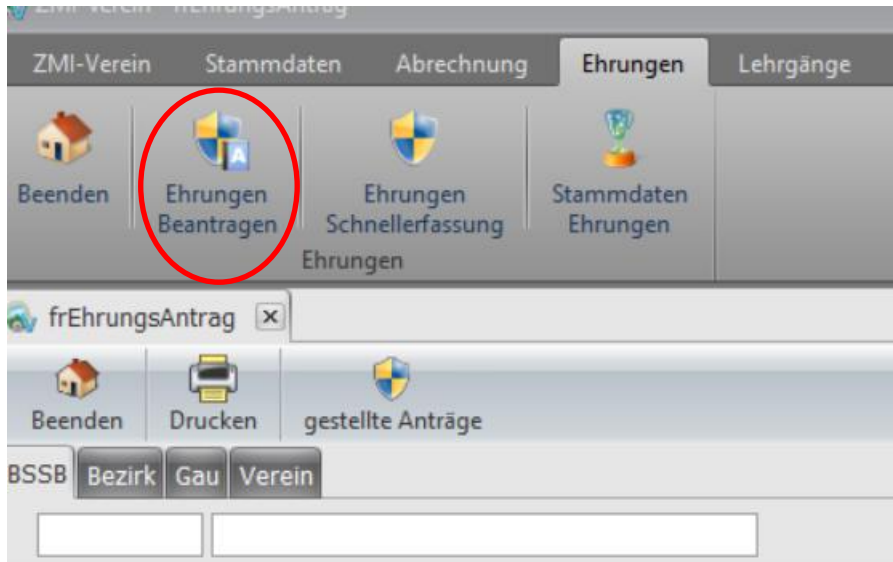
ZMI-Verein - frEhrungsAntrag

ZMI-Verein Stammdaten Abrechnung Ehrungen Lehrgänge

Beenden

Ehrungen Beantragen

Ehrungen Schnellerfassung

Stammdaten Ehrungen

Ehrungen

frEhrungsAntrag ×

Beenden Drucken gestellte Anträge

BSSB Bezirk Gau Verein